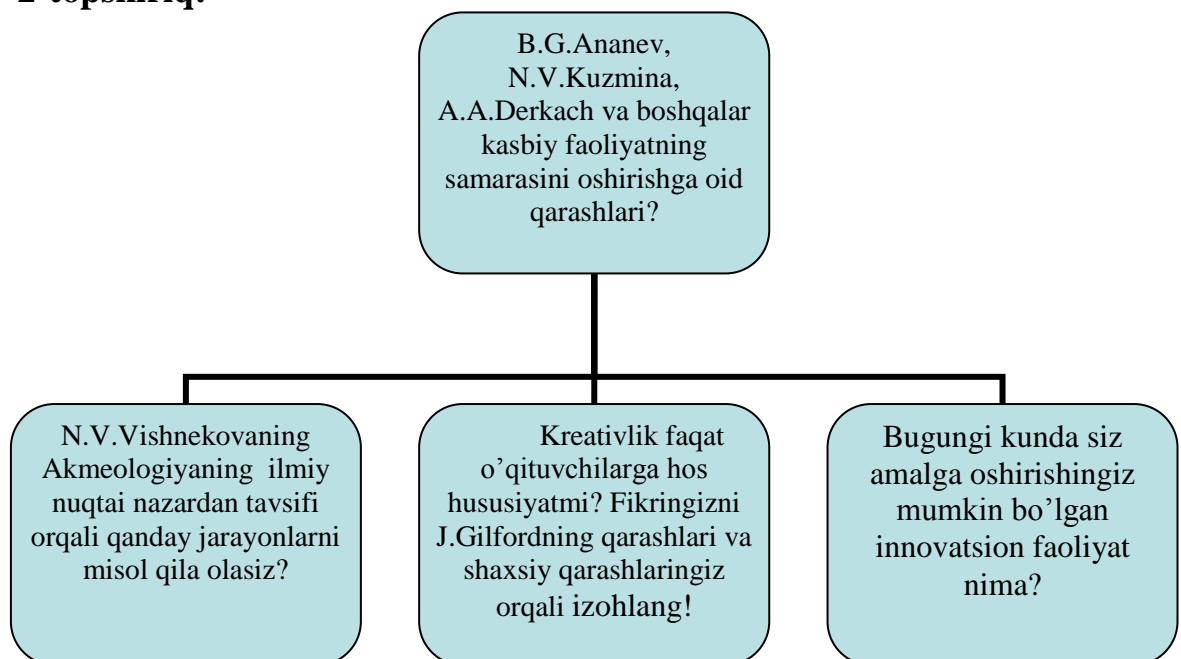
2-topshiriq.

B.G.Ananev, N.V.Kuzmina, A.A.Derkach va boshqalar kasbiy faoliyatning samarasini oshirishga oid qarashlari?

N.V.Vishnekovaning Akmeologiyaning ilmiy nuqtai nazardan tavsifi orqali qanday jarayonlarni misol qila olasiz?

Kreativlik faqat o'qituvchilarga hos hususiyatmi? Fikringizni J.Gilfordning qarashlari va shaxsiy qarashlaringiz orqali izohlang!

Bugungi kunda siz amalga oshirishingiz mumkin bo'lgan innovatsion faoliyat nima?